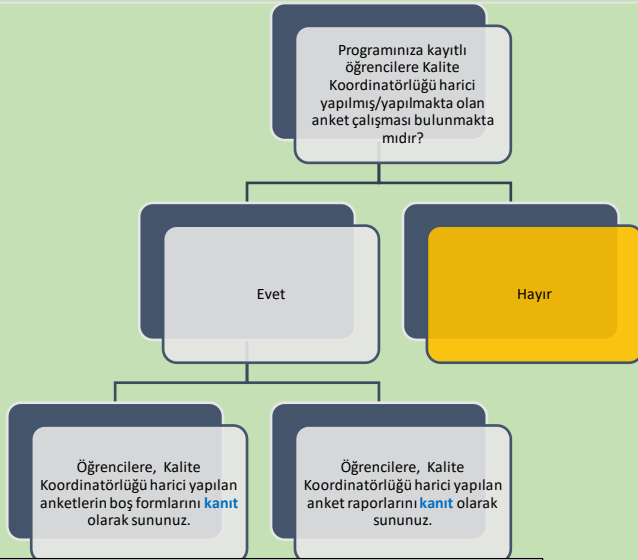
Programınıza kayıtlı öğrencilere Kalite Koordinatörlüğü harici yapılmış/yapılmakta olan anket çalışması bulunmakta mıdır?

Evet

Hayır

Öğrencilere, Kalite Koordinatörlüğü harici yapılan anketlerin boş formlarını kanıt olarak sununuz.

Öğrencilere, Kalite Koordinatörlüğü harici yapılan anket raporlarını kanıt olarak sununuz.